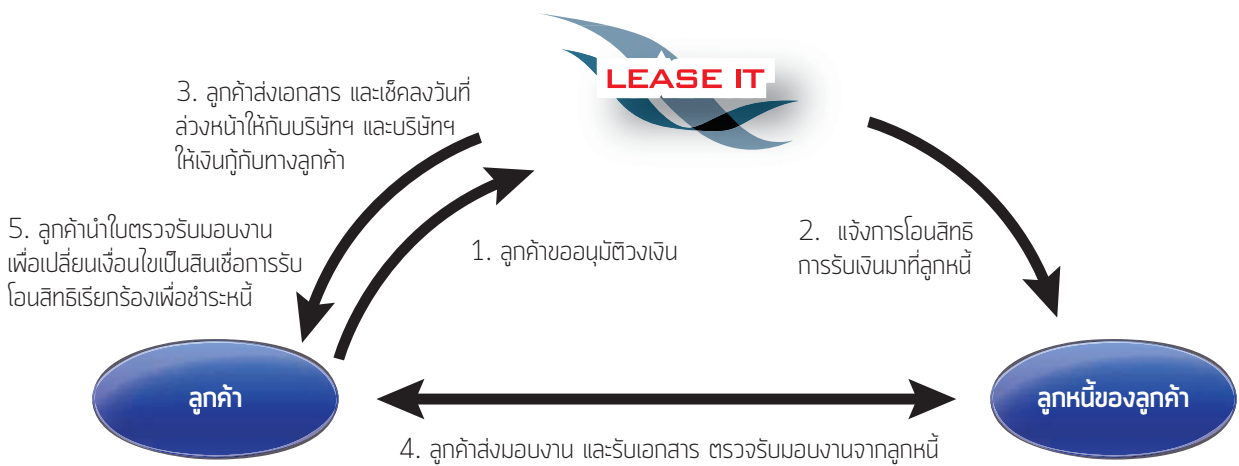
LEASE IT

3. ลูกค้าส่งเอกสาร และเช็คลงวันที่ล่วงหน้าให้กับบริษัทฯ และบริษัทฯ ให้เงินกู้กับทางลูกค้า

5. ลูกค้านำใบตรวจรับมอบงาน เพื่อเปลี่ยนเงื่อนไขเป็นสินเชื่อการรับโอนสิทธิเรียกร้องเพื่อชำระหนี้

1. ลูกค้าขออนุมัติวงเงิน

2. แจ้งการโอนสิทธิ การรับเงินมาที่ลูกหนี้

ลูกค้า

ลูกหนี้ของลูกค้า

4. ลูกค้าส่งมอบงาน และรับเอกสาร ตรวจรับมอบงานจากลูกหนี้